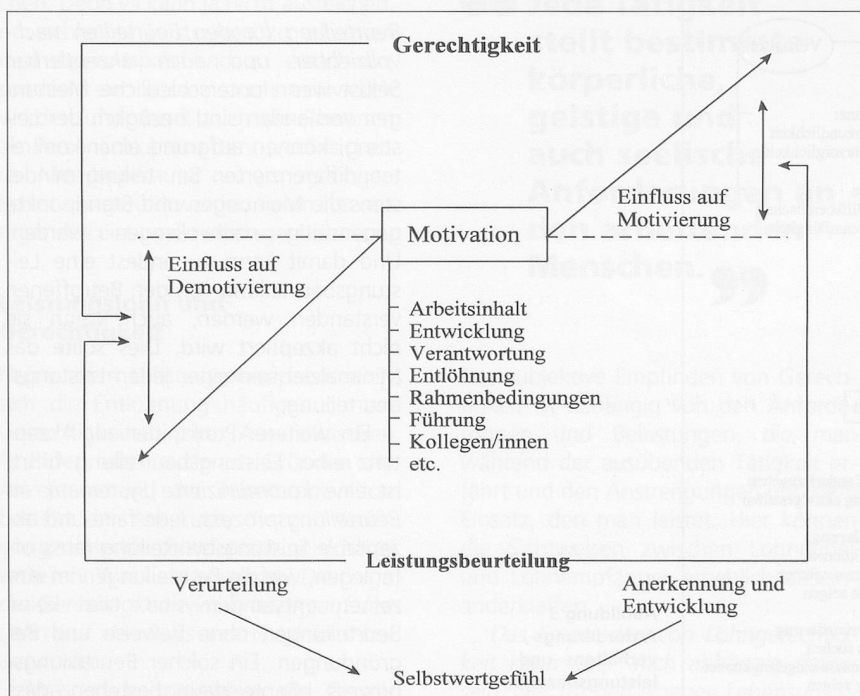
Gerechtigkeit

Einfluss auf Motivierung

Motivation

Einfluss auf Demotivierung

- Arbeitsinhalt
- Entwicklung
- Verantwortung
- Entlöhnung
- Rahmenbedingungen
- Führung
- Kollegen/innen
etc.

Leistungsbeurteilung

Verurteilung

Anerkennung und Entwicklung

Selbstwertgefühl